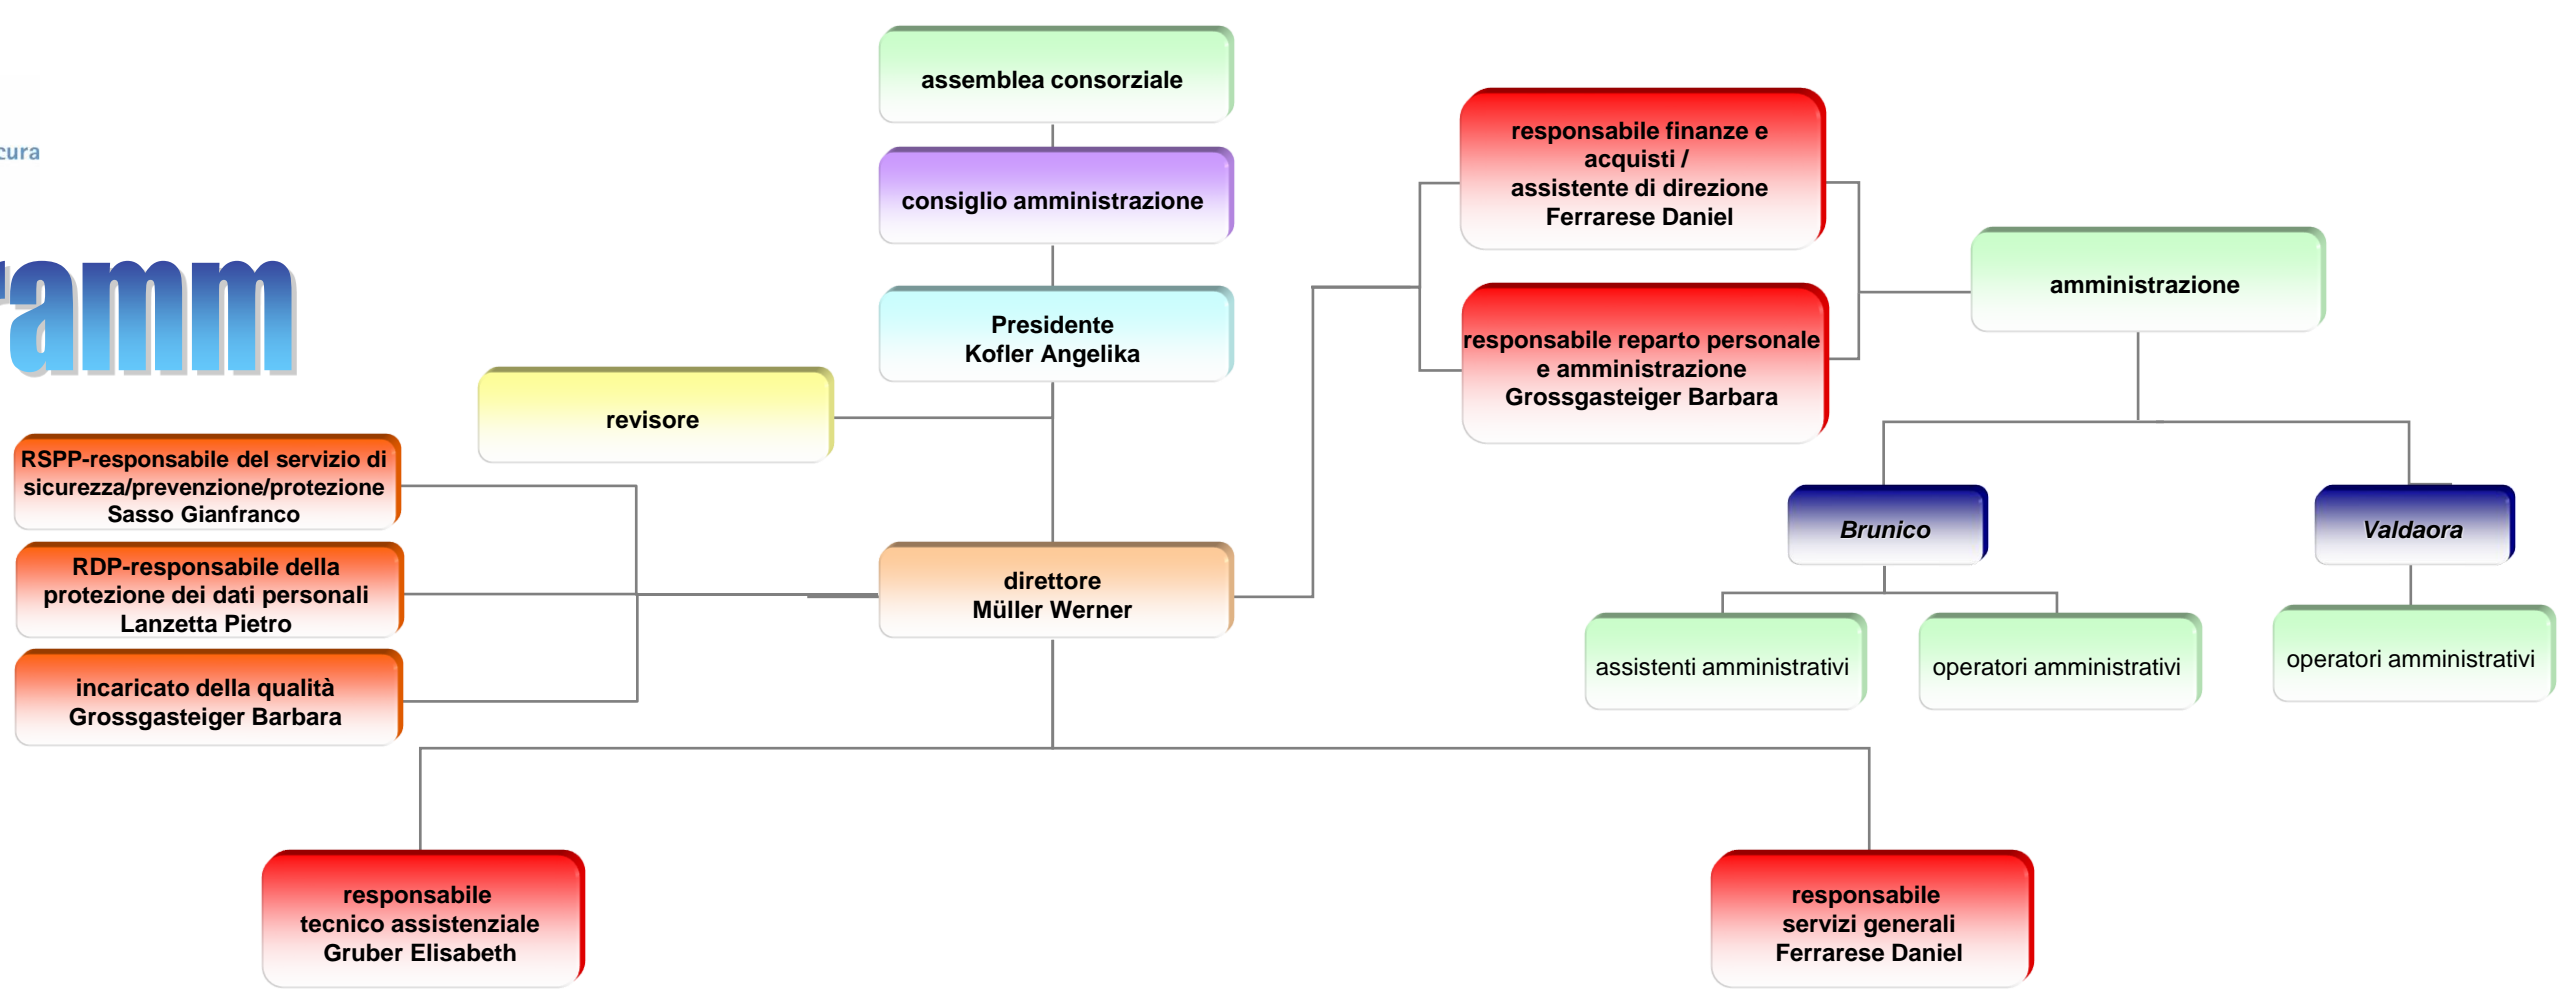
cura

ramm

assemblea consorziale

consiglio amministrazione

Presidente
Kofler Angelika

revisore

RSPP-responsabile del servizio di sicurezza/prevenzione/protezione
Sasso Gianfranco

RDP-responsabile della protezione dei dati personali
Lanzetta Pietro

incaricato della qualità
Grossgasteiger Barbara

direttore
Müller Werner

responsabile finanze e acquisti /
assistente di direzione
Ferrarese Daniel

responsabile reparto personale e amministrazione
Grossgasteiger Barbara

amministrazione

Brunico

Valdaora

assistenti amministrativi

operatori amministrativi

operatori amministrativi

responsabile
tecnico assistenziale
Gruber Elisabeth

responsabile
servizi generali
Ferrarese Daniel